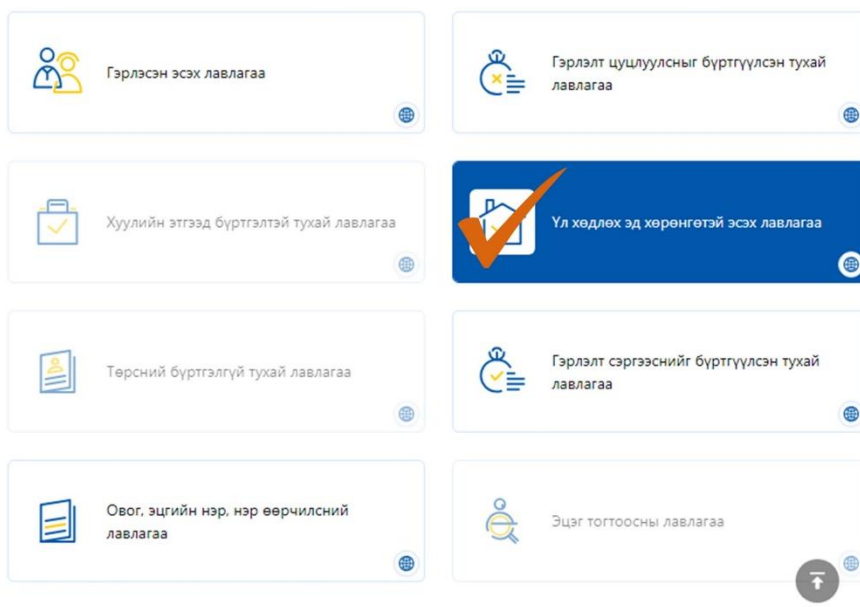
Гэрлэсэн эсэх лавлагаа

Гэрлэлт цуцлуулсныг бүртгүүлсэн тухай лавлагаа

Хуулийн этгээд бүртгэлтэй тухай лавлагаа

Үл хөдлөх эд хөрөнгөтэй эсэх лавлагаа

Төрсний бүртгэлгүй тухай лавлагаа

Гэрлэлт сэргээснийг бүртгүүлсэн тухай лавлагаа

Овог, эцгийн нэр, нэр өөрчилсний лавлагаа

Эцэг тогтоосны лавлагаа